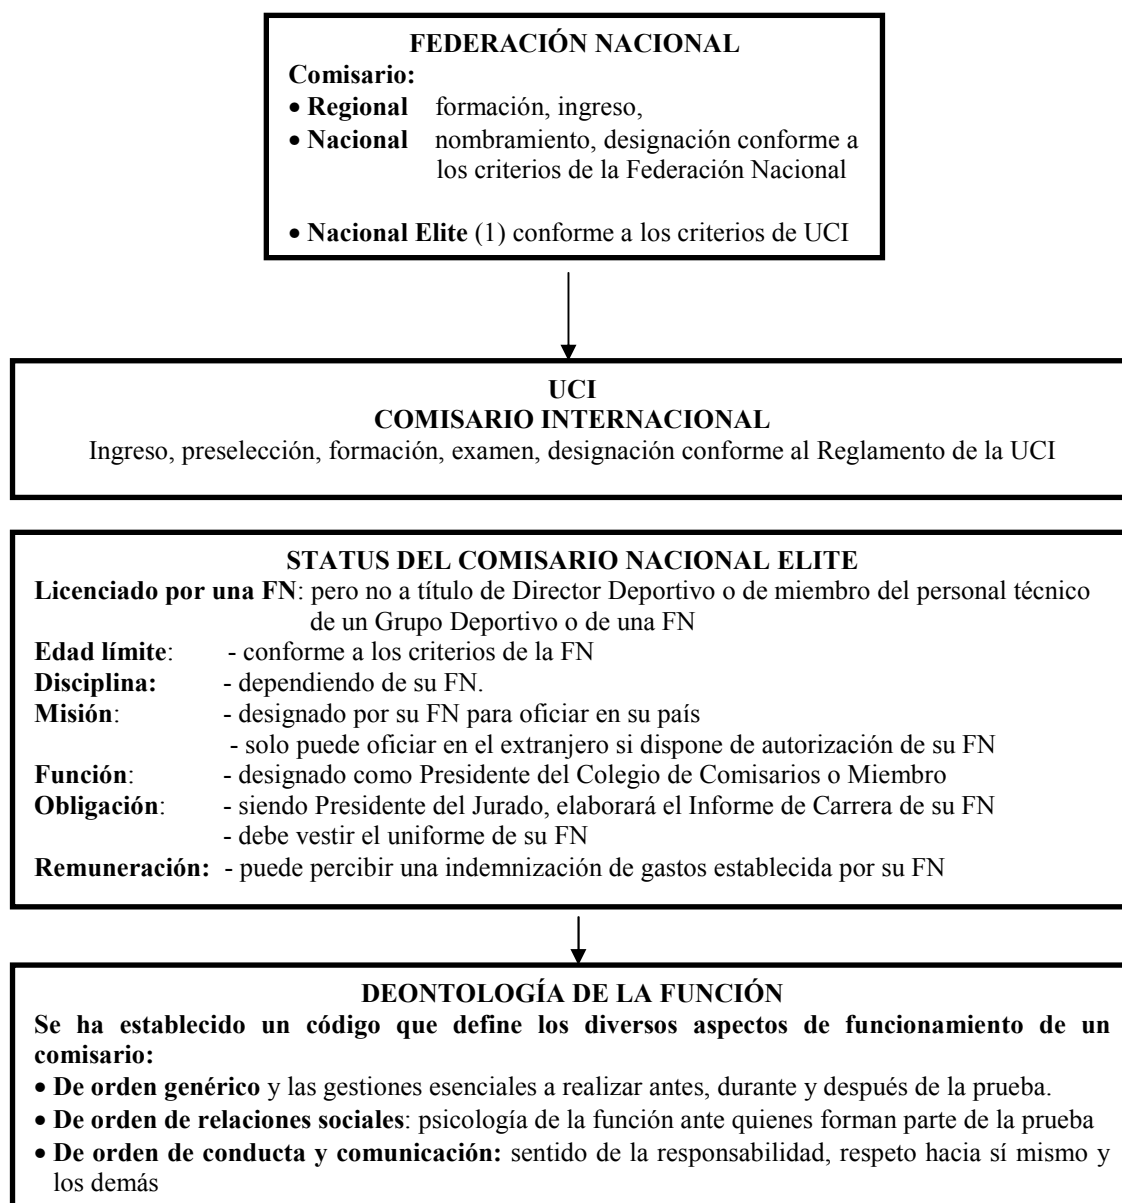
FEDERACIÓN NACIONAL
Comisario:
• Regional formación, ingreso,
• Nacional nombramiento, designación conforme a los criterios de la Federación Nacional

• Nacional Elite (1) conforme a los criterios de UCI

UCI
COMISARIO INTERNACIONAL
Ingreso, preselección, formación, examen, designación conforme al Reglamento de la UCI

STATUS DEL COMISARIO NACIONAL ELITE
Licenciado por una FN: pero no a título de Director Deportivo o de miembro del personal técnico de un Grupo Deportivo o de una FN
Edad límite: - conforme a los criterios de la FN
Disciplina: - dependiendo de su FN.
Misión: - designado por su FN para oficiar en su país
- solo puede oficiar en el extranjero si dispone de autorización de su FN
Función: - designado como Presidente del Colegio de Comisarios o Miembro
Obligación: - siendo Presidente del Jurado, elaborará el Informe de Carrera de su FN
- debe vestir el uniforme de su FN
Remuneración: - puede percibir una indemnización de gastos establecida por su FN

DEONTOLOGÍA DE LA FUNCIÓN
Se ha establecido un código que define los diversos aspectos de funcionamiento de un comisario:
• De orden genérico y las gestiones esenciales a realizar antes, durante y después de la prueba.
• De orden de relaciones sociales: psicología de la función ante quienes forman parte de la prueba
• De orden de conducta y comunicación: sentido de la responsabilidad, respeto hacia sí mismo y los demás